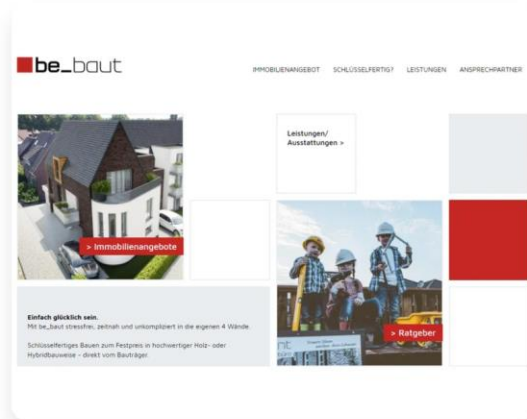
be_baut

IMMOBILIENANGEBOT SCHLÜSSELFERTIG? LEISTUNGEN ANSPRECHPARTNER

Leistungen/ Ausstattungen >

> Immobilienangebote

> Ratgeber

Einfach glücklich sein.
Mit be_baut stressfrei, zeitnah und unkompliziert in die eigenen 4 Wände.

Schlüsselfertiges Bauen zum Festpreis in hochwertiger Holz- oder Hybridbauweise - direkt vom Bauträger.